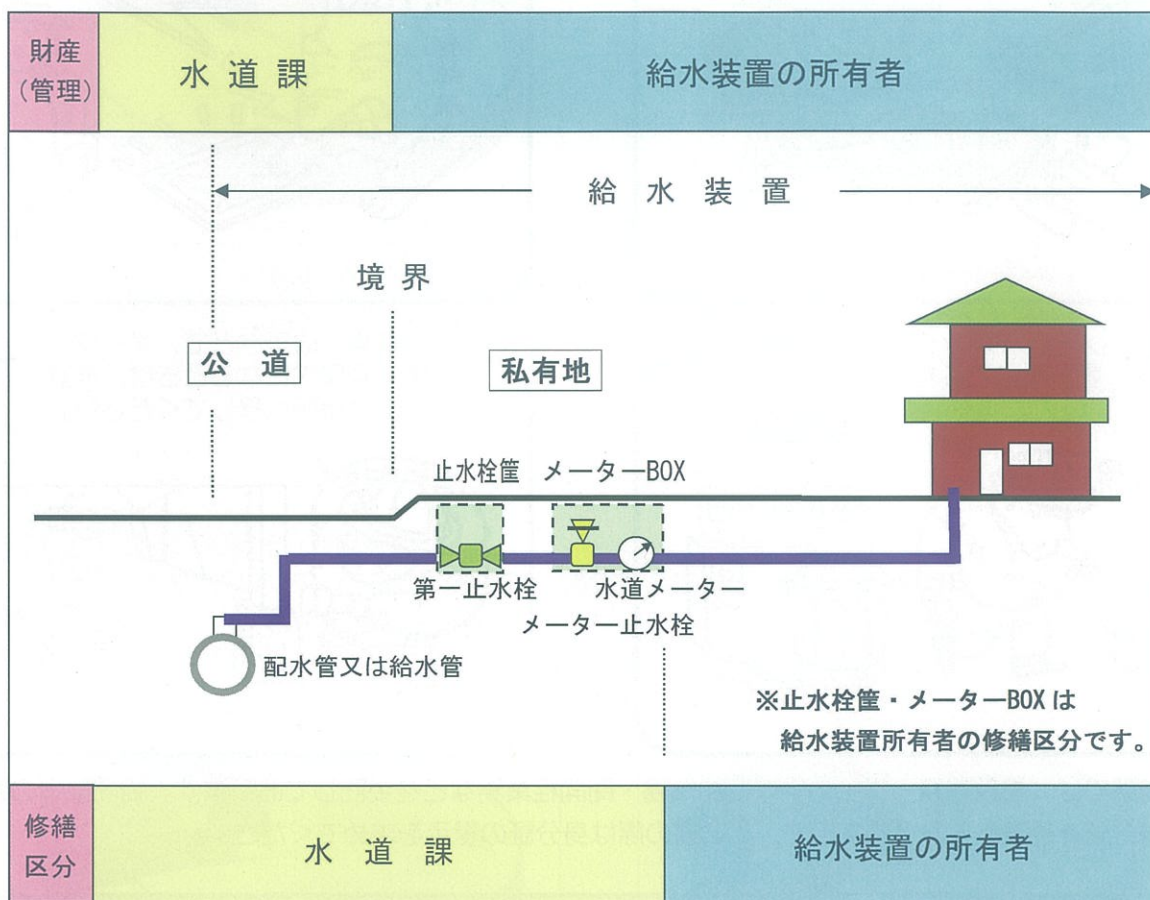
財産（管理）

水道課

給水装置の所有者

給水装置

境界

公道

私有地

止水栓筐　メーターBOX

第一止水栓

水道メーター

メーター止水栓

配水管又は給水管

※止水栓筐・メーターBOXは給水装置所有者の修繕区分です。

修繕区分

水道課

給水装置の所有者